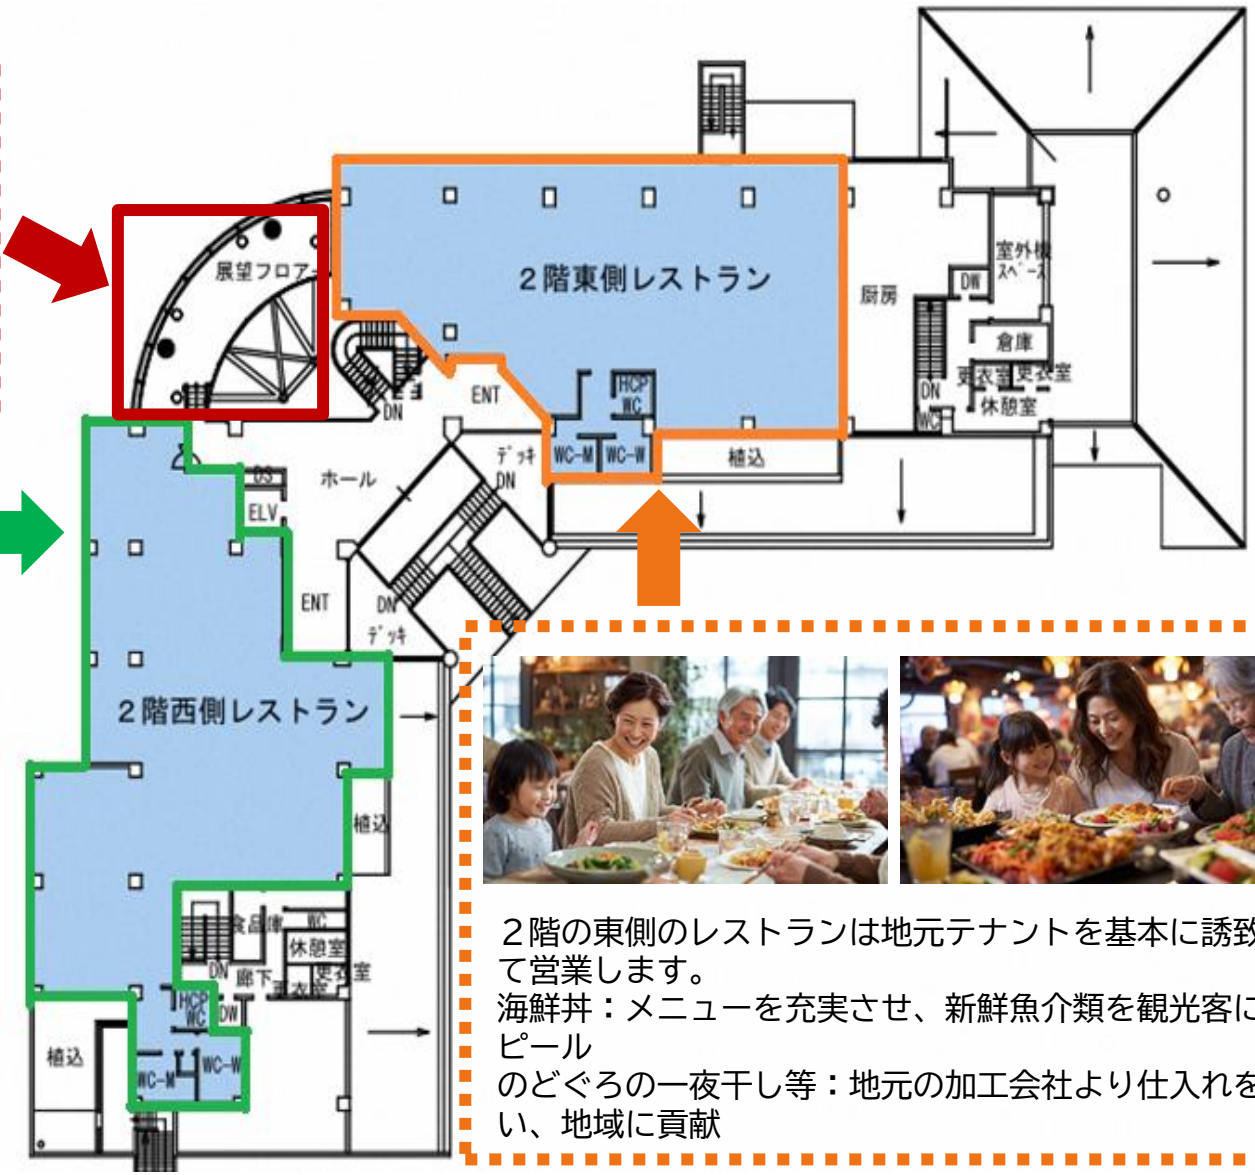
展望フロア

2階東側レストラン

ENT

HCP WC

WC-M WC-W

デッキ DN

植込

厨房

DW

室外機スペース

倉庫

更衣室 更衣室

休憩室

DN

WC

DN

DS

ホール

ELV

ENT

DN

デッキ

2階西側レストラン

植込

食品庫

WC

休憩室

DN 廊下

更衣室 更衣室

HCP WC

DW

WC-M WC-W

植込

２階の東側のレストランは地元テナントを基本に誘致
て営業します。
海鮮丼：メニューを充実させ、新鮮魚介類を観光客に
ピール
のどぐろの一夜干し等：地元の加工会社より仕入れを
い、地域に貢献